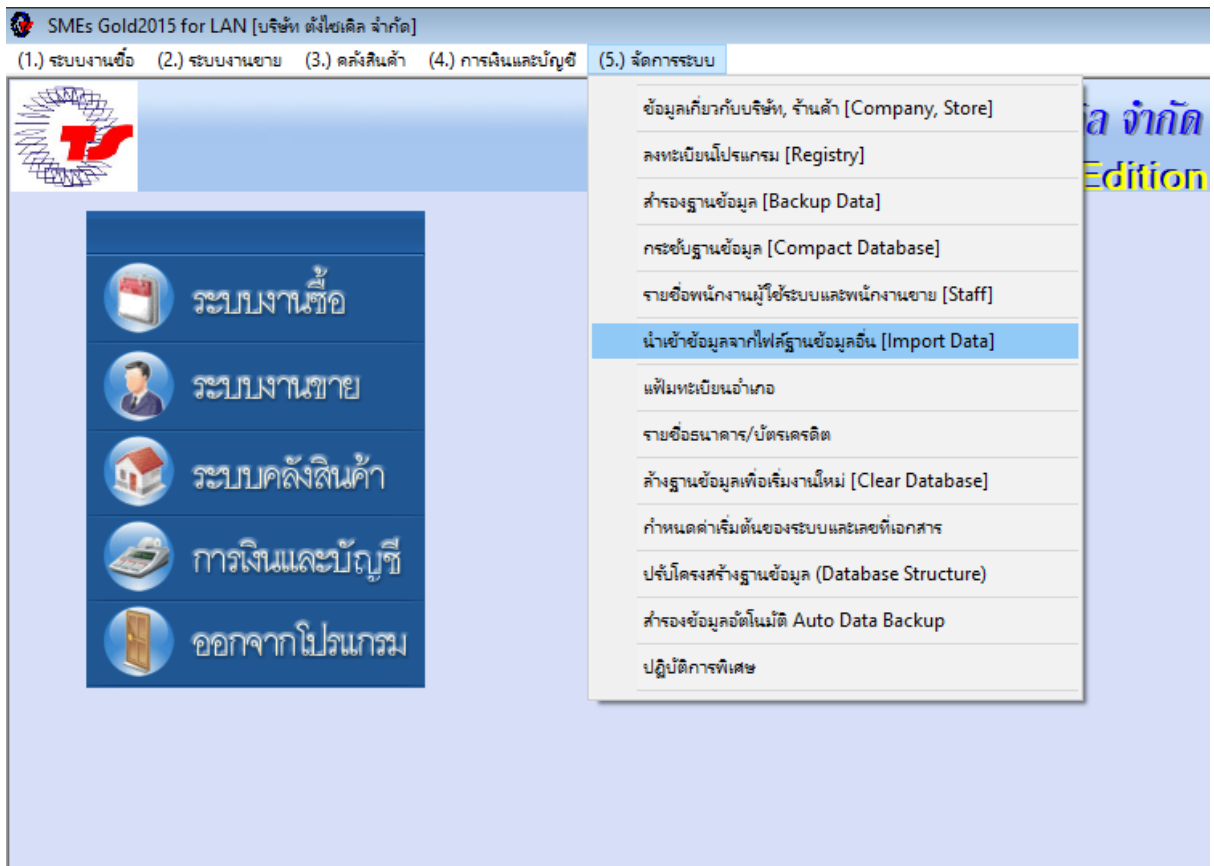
SMEs Gold2015 for LAN [บริษัท ตั้งไซเคิล จำกัด]

(1.) ระบบงานซื้อ (2.) ระบบงานขาย (3.) คลังสินค้า (4.) การเงินและบัญชี (5.) จัดการระบบ

ล จำกัด
Edition

ระบบงานซื้อ
ระบบงานขาย
ระบบคลังสินค้า
การเงินและบัญชี
ออกจากโปรแกรม

ข้อมูลเกี่ยวกับบริษัท, ร้านค้า [Company, Store]
ลงทะเบียนโปรแกรม [Registry]
สำรองฐานข้อมูล [Backup Data]
กระชับฐานข้อมูล [Compact Database]
รายชื่อพนักงานผู้ใช้ระบบและพนักงานขาย [Staff]
นำเข้าข้อมูลจากไฟล์ฐานข้อมูลอื่น [Import Data]
แฟ้มทะเบียนอำเภอ
รายชื่อธนาคาร/บัตรเครดิต
ล้างฐานข้อมูลเพื่อเริ่มงานใหม่ [Clear Database]
กำหนดค่าเริ่มต้นของระบบและเลขที่เอกสาร
ปรับโครงสร้างฐานข้อมูล (Database Structure)
สำรองข้อมูลอัตโนมัติ Auto Data Backup
ปฏิบัติการพิเศษ